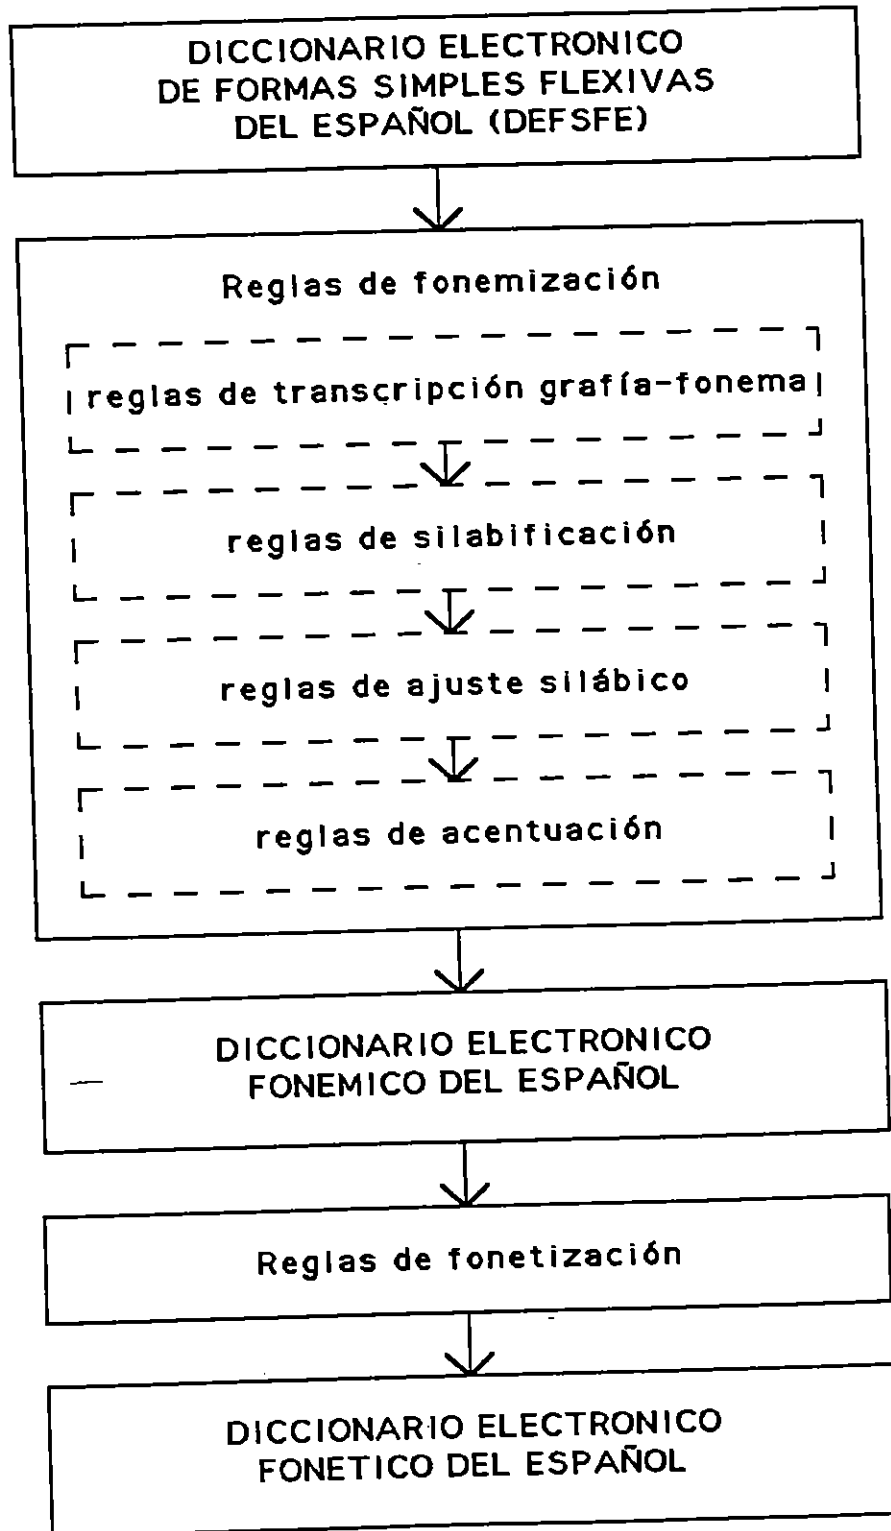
DICCIONARIO ELECTRONICO DE FORMAS SIMPLES FLEXIVAS DEL ESPAÑOL (DEFSFE)

Reglas de fonemización

reglas de transcripción grafía-fonema

reglas de silabificación

reglas de ajuste silábico

reglas de acentuación

DICCIONARIO ELECTRONICO FONEMICO DEL ESPAÑOL

Reglas de fonetización

DICCIONARIO ELECTRONICO FONETICO DEL ESPAÑOL